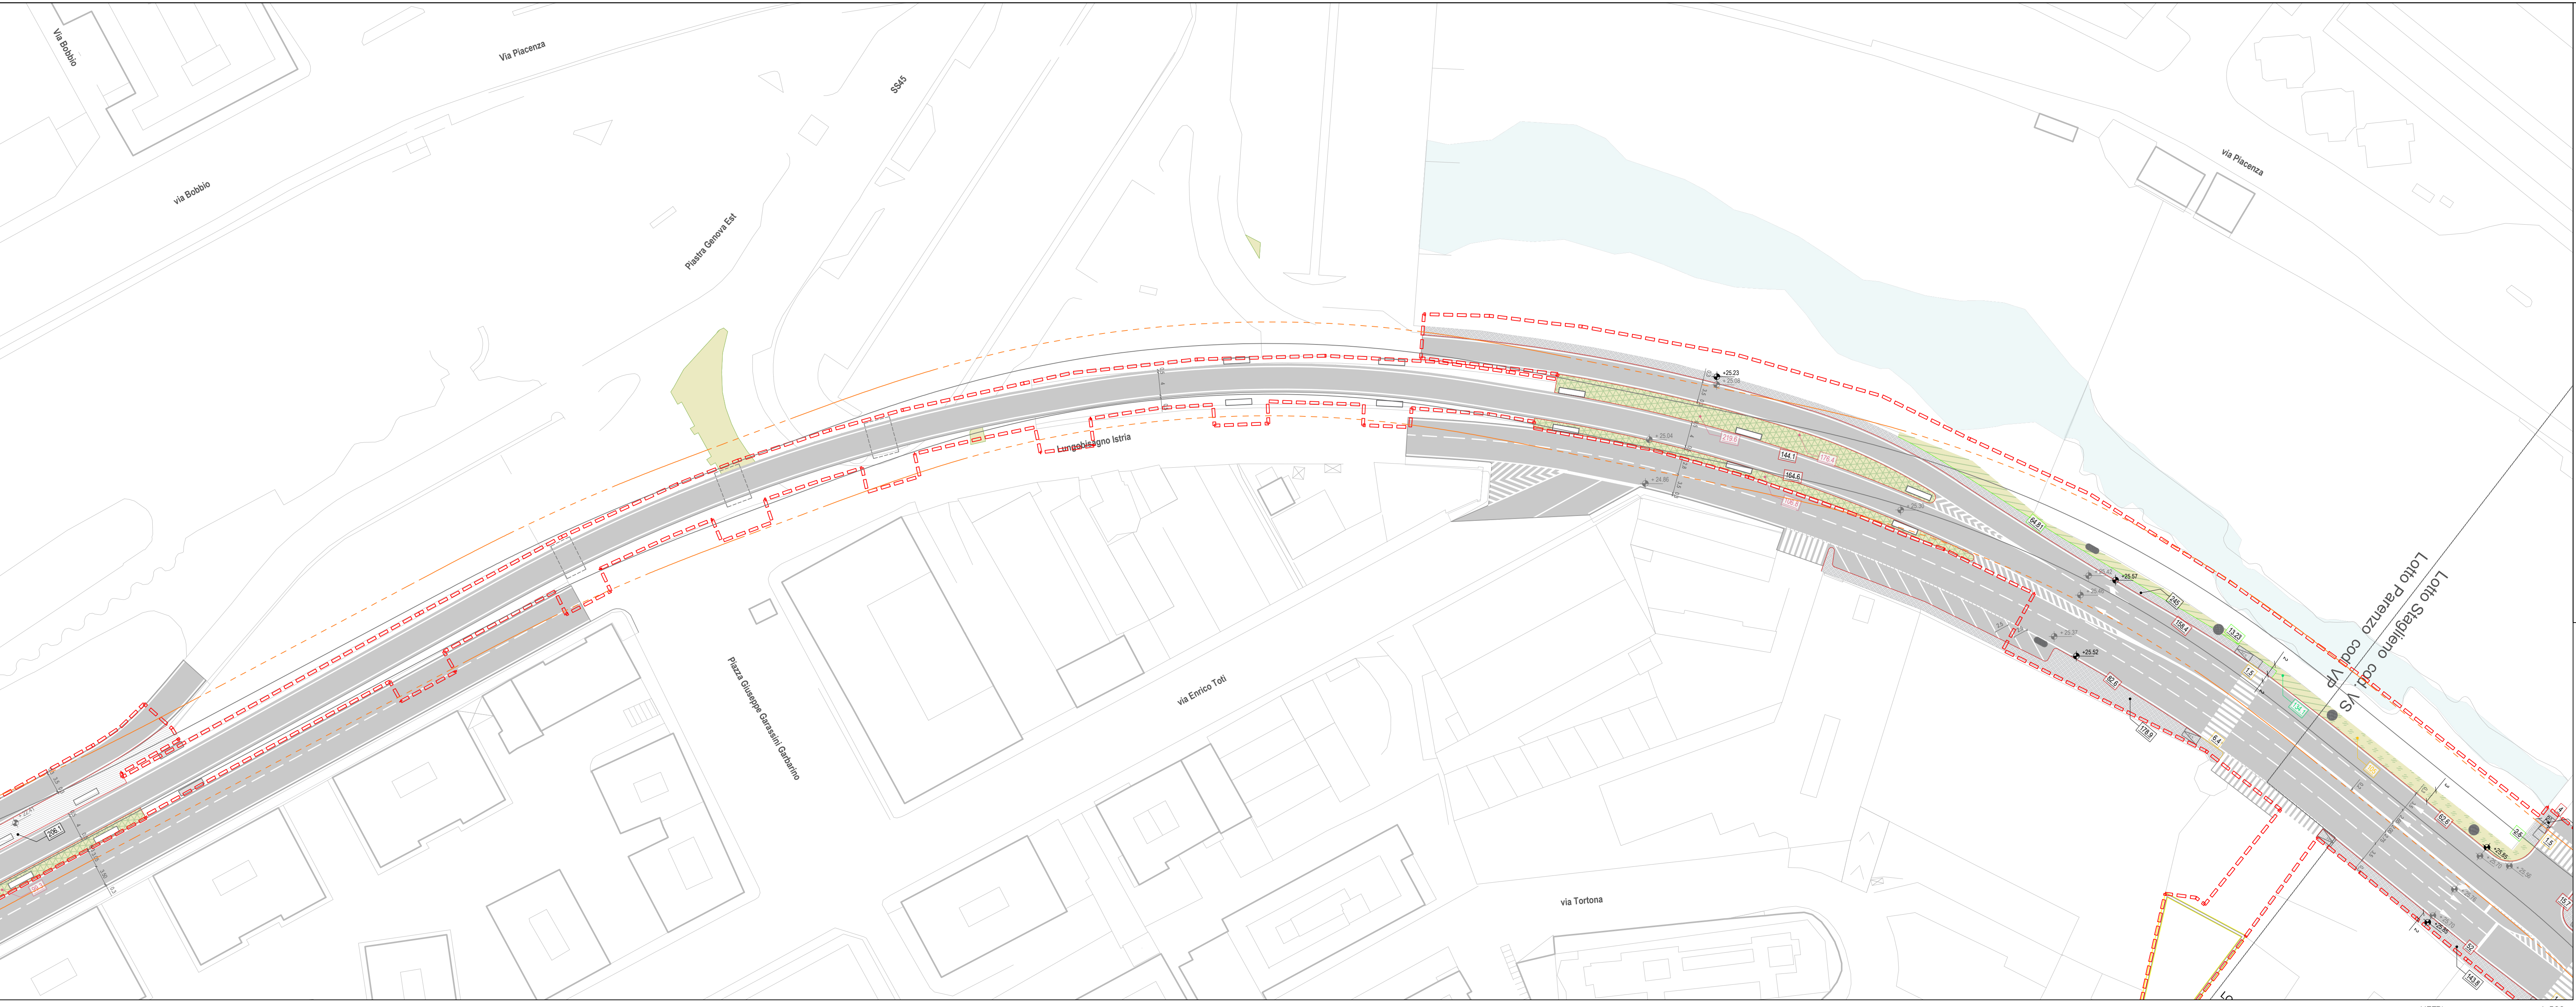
Via Bobbio

Via Piacenza

S545

via Bobbio

Piastra Genova Est

via Piacenza

Lungobisagno Istria

Piazza Giuseppe Garassini Garbarino

via Enrico Toti

via Tortona

Lotto Parenzo cod. VP

Lotto Staglieno cod. VS

+25.23

+25.04

+24.86

144.1

164.6

245

158.4

13.23

+25.57

+25.52

62.6

178.9

206.1

64.61

143.8